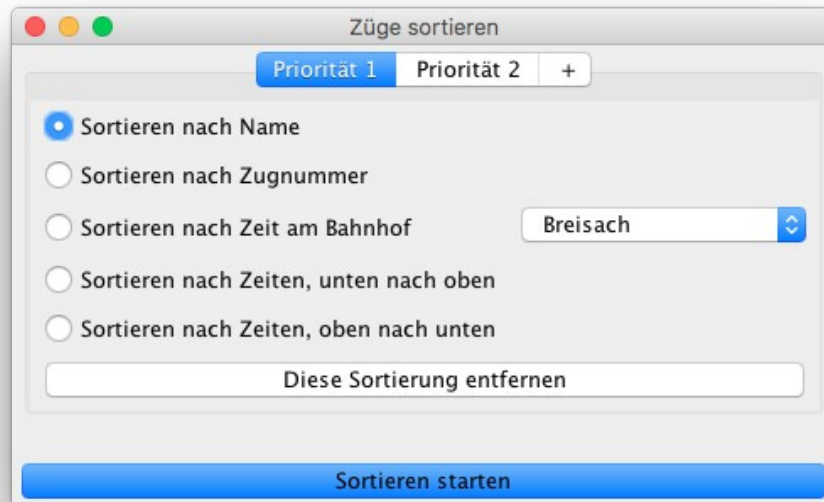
Züge sortieren

Priorität 1 | Priorität 2 | +

Sortieren nach Name

Sortieren nach Zugnummer

Sortieren nach Zeit am Bahnhof

Breisach

Sortieren nach Zeiten, unten nach oben

Sortieren nach Zeiten, oben nach unten

Diese Sortierung entfernen

Sortieren starten